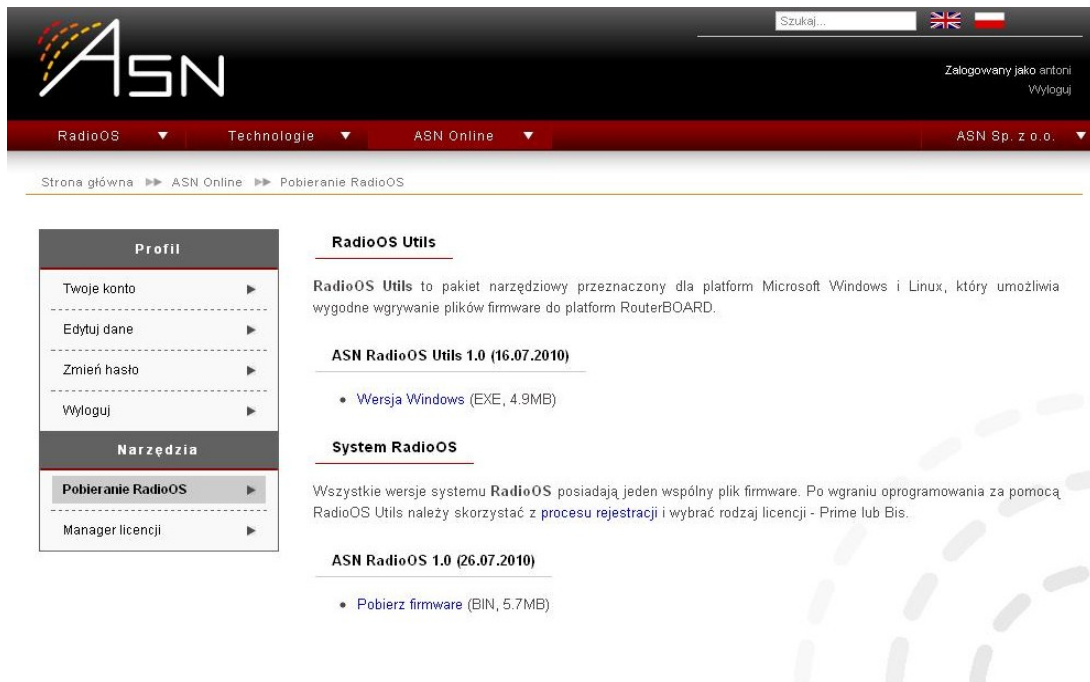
ASN

Szukaj...

Zalogowany jako antoni
Wyloguj

RadioOS ▼ Technologie ▼ ASN Online ▼ ASN Sp. z o.o. ▼

Strona główna ▶▶ ASN Online ▶▶ Pobieranie RadioOS

Profil

Twoje konto ▶

Edytuj dane ▶

Zmień hasło ▶

Wyloguj ▶

Narzędzia

Pobieranie RadioOS ▶

Manager licencji ▶

RadioOS Utils

RadioOS Utils to pakiet narzędziowy przeznaczony dla platform Microsoft Windows i Linux, który umożliwia wygodne wgrywanie plików firmware do platform RouterBOARD.

ASN RadioOS Utils 1.0 (16.07.2010)

• Wersja Windows (EXE, 4.9MB)

System RadioOS

Wszystkie wersje systemu RadioOS posiadają jeden wspólny plik firmware. Po wgraniu oprogramowania za pomocą RadioOS Utils należy skorzystać z procesu rejestracji i wybrać rodzaj licencji - Prime lub Bis.

ASN RadioOS 1.0 (26.07.2010)

• Pobierz firmware (BIN, 5.7MB)